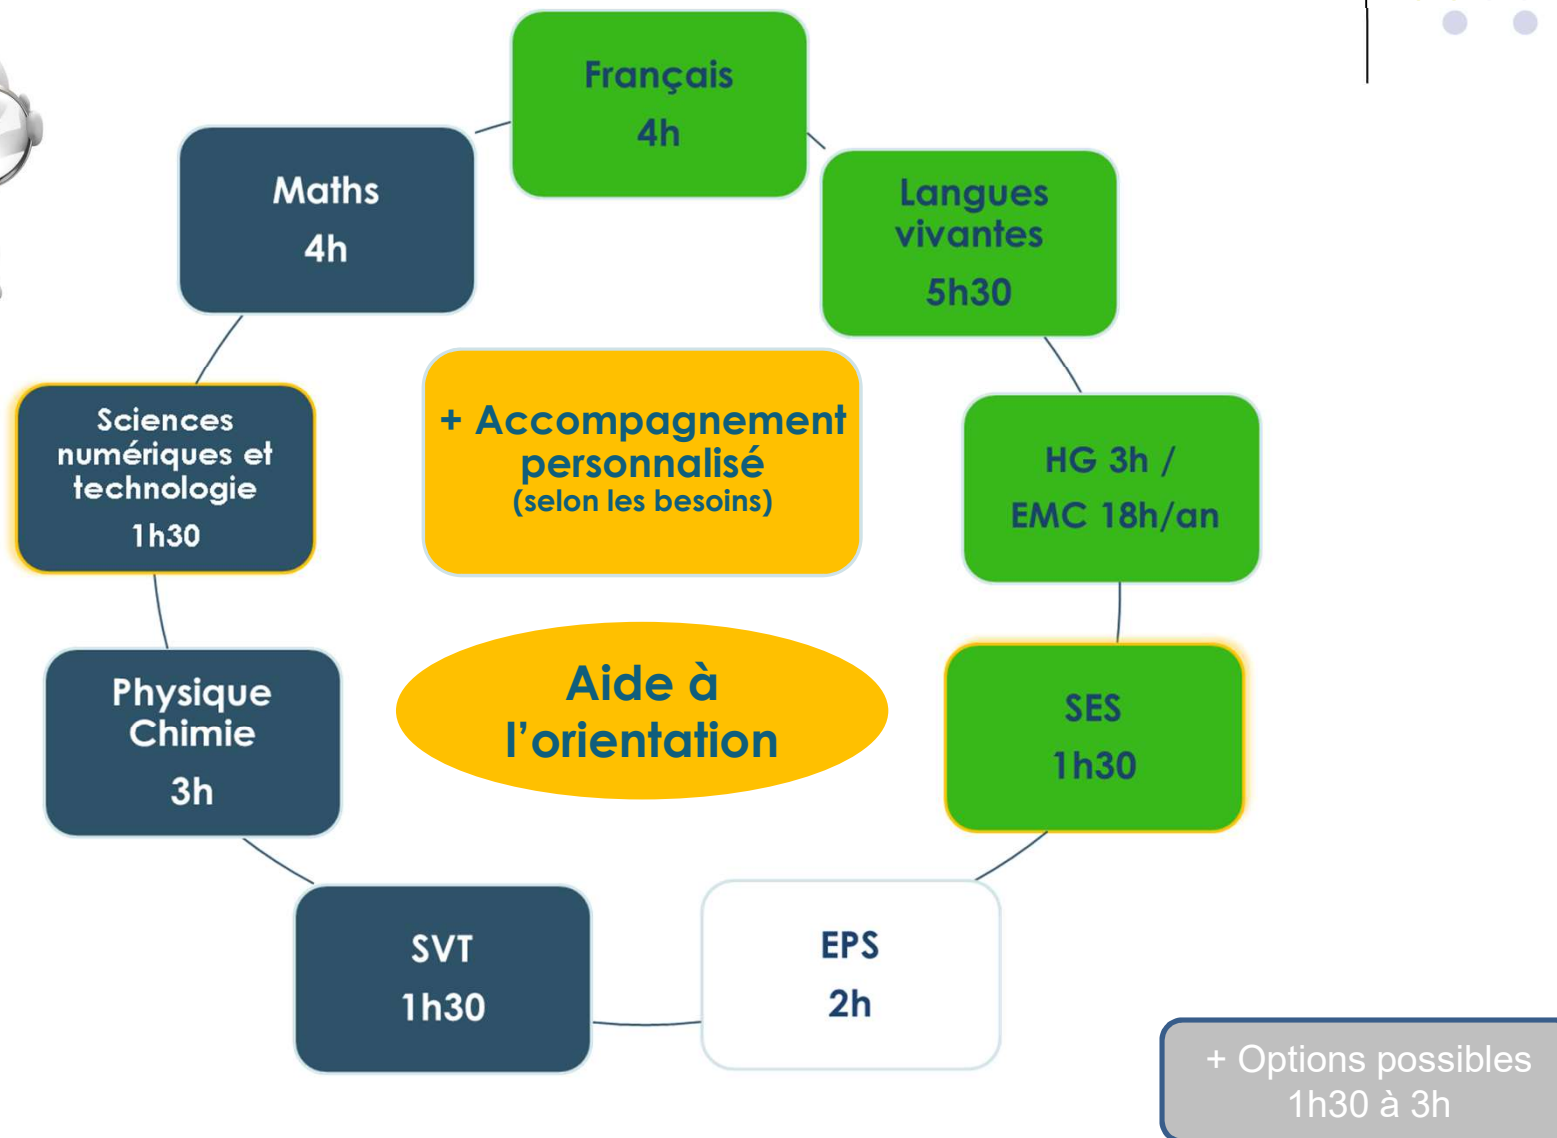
Français
4h

Maths
4h

Langues vivantes
5h30

+ Accompagnement personnalisé
(selon les besoins)

Sciences numériques et technologie
1h30

HG 3h /
EMC 18h/an

Physique Chimie
3h

Aide à l'orientation

SES
1h30

SVT
1h30

EPS
2h

+ Options possibles
1h30 à 3h